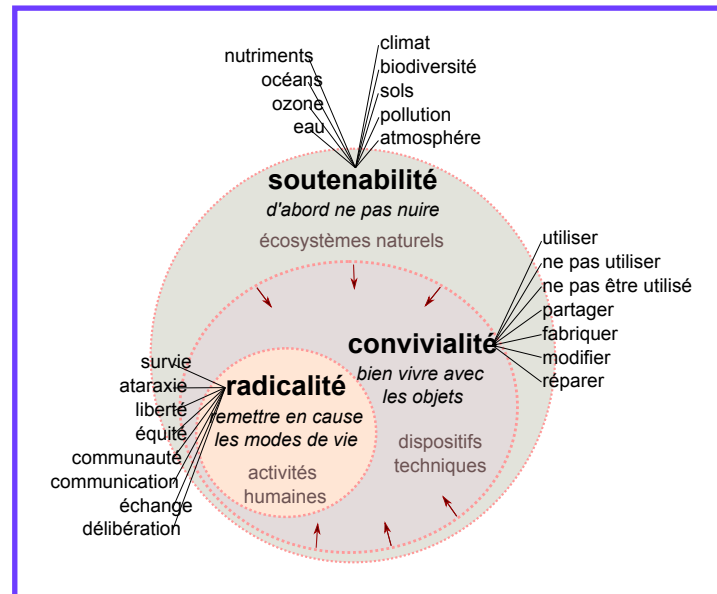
nutriments
océans
ozone
eau

climat
biodiversité
sols
pollution
atmosphére

soutenabilité
d'abord ne pas nuire

écosystèmes naturels

utiliser
ne pas utiliser
ne pas être utilisé
partager
fabriquer
modifier
réparer

convivialité
bien vivre avec les objets

survie
ataraxie
liberté
équité
communauté
communication
échange
délibération

radicalité
remettre en cause les modes de vie

activités humaines

dispositifs techniques